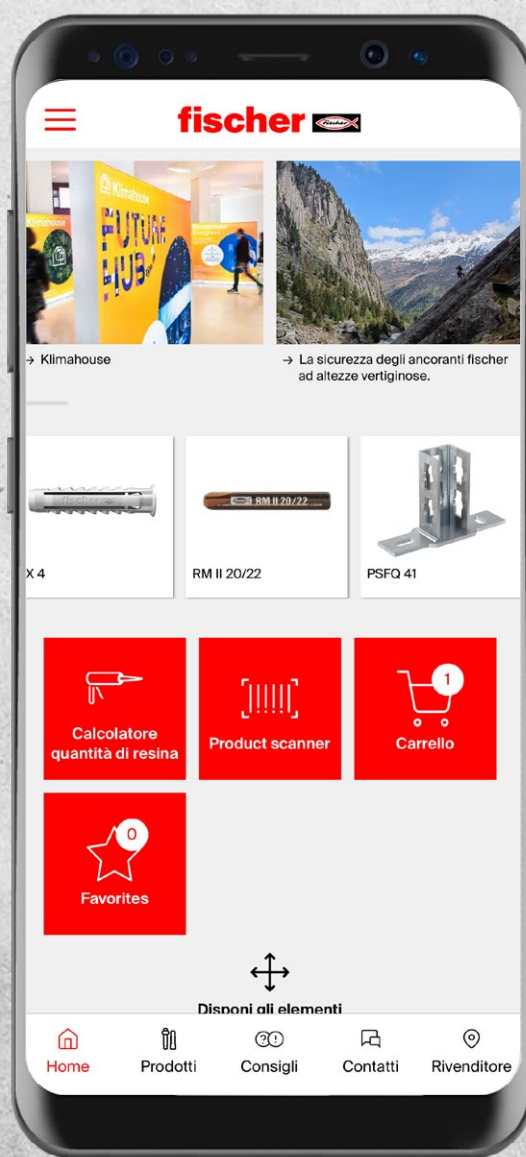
fischer fischer

Klimahouse

FUTURE HUB

→ Klimahouse

→ La sicurezza degli ancoranti fischer ad altezze vertiginose.

X 4

RM II 20/22

RM II 20/22

PSFQ 41

Calcolatore quantità di resina

Product scanner

1

Carrello

0

Favorites

Disponi gli elementi

Home

Prodotti

Consigli

Contatti

Rivenditore